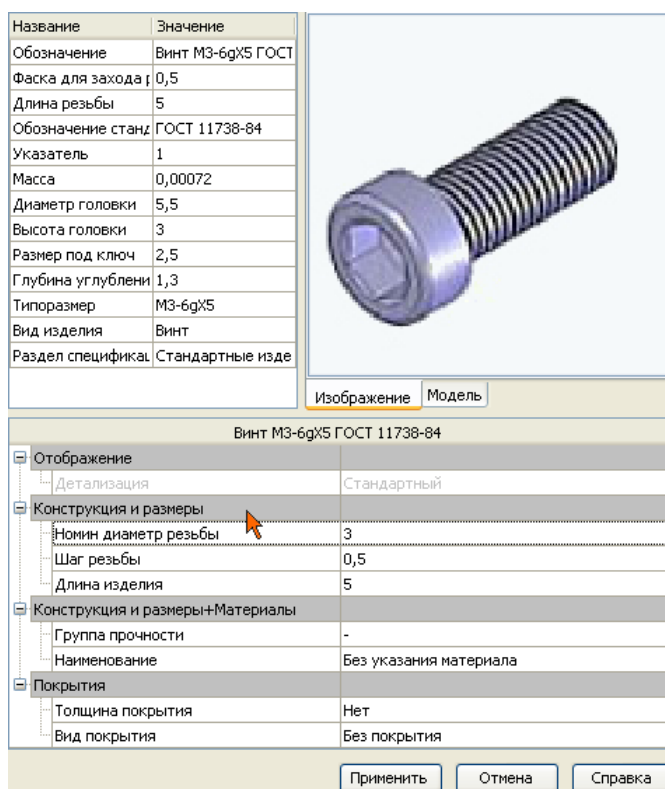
| Название | Значение |
|---|---|
| Обозначение | Винт М3-6gX5 ГОСТ |
| Фаска для захода р | 0,5 |
| Длина резьбы | 5 |
| Обозначение станд | ГОСТ 11738-84 |
| Указатель | 1 |
| Масса | 0,00072 |
| Диаметр головки | 5,5 |
| Высота головки | 3 |
| Размер под ключ | 2,5 |
| Глубина углублени | 1,3 |
| Типоразмер | М3-6gX5 |
| Вид изделия | Винт |
| Раздел специфика | Стандартные изде |

Изображение | Модель

Винт М3-6gX5 ГОСТ 11738-84

| | |
|---|---|
| Отображение | |
| Детализация | Стандартный |
| Конструкция и размеры | |
| Номин диаметр резьбы | 3 |
| Шаг резьбы | 0,5 |
| Длина изделия | 5 |
| Конструкция и размеры+Материалы | |
| Группа прочности | - |
| Наименование | Без указания материала |
| Покрытия | |
| Толщина покрытия | Нет |
| Вид покрытия | Без покрытия |

Применить | Отмена | Справка